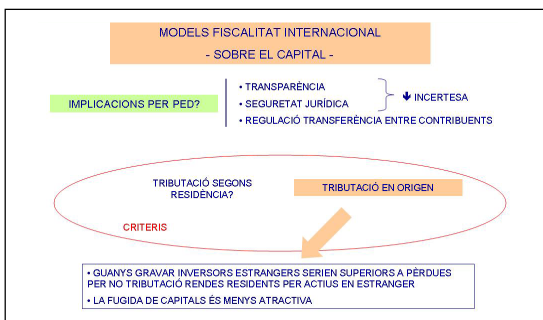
MODELS FISCALITAT INTERNACIONAL
- SOBRE EL CAPITAL -

IMPLICACIONS PER PED?

• TRANSPARÈNCIA
• SEGURETAT JURÍDICA
• REGULACIÓ TRANSFERÈNCIA ENTRE CONTRIBUENTS

↓ INCERTESA

TRIBUTACIÓ SEGONS RESIDÈNCIA?

TRIBUTACIÓ EN ORIGEN

CRITERIS

• GUANYS GRAVAR INVERSORS ESTRANGERS SERIEN SUPERIORS A PÈRDUES PER NO TRIBUTACIÓ RENDES RESIDENTS PER ACTIUS EN ESTRANGER
• LA FUGIDA DE CAPITALS ÉS MENYS ATRACTIVA